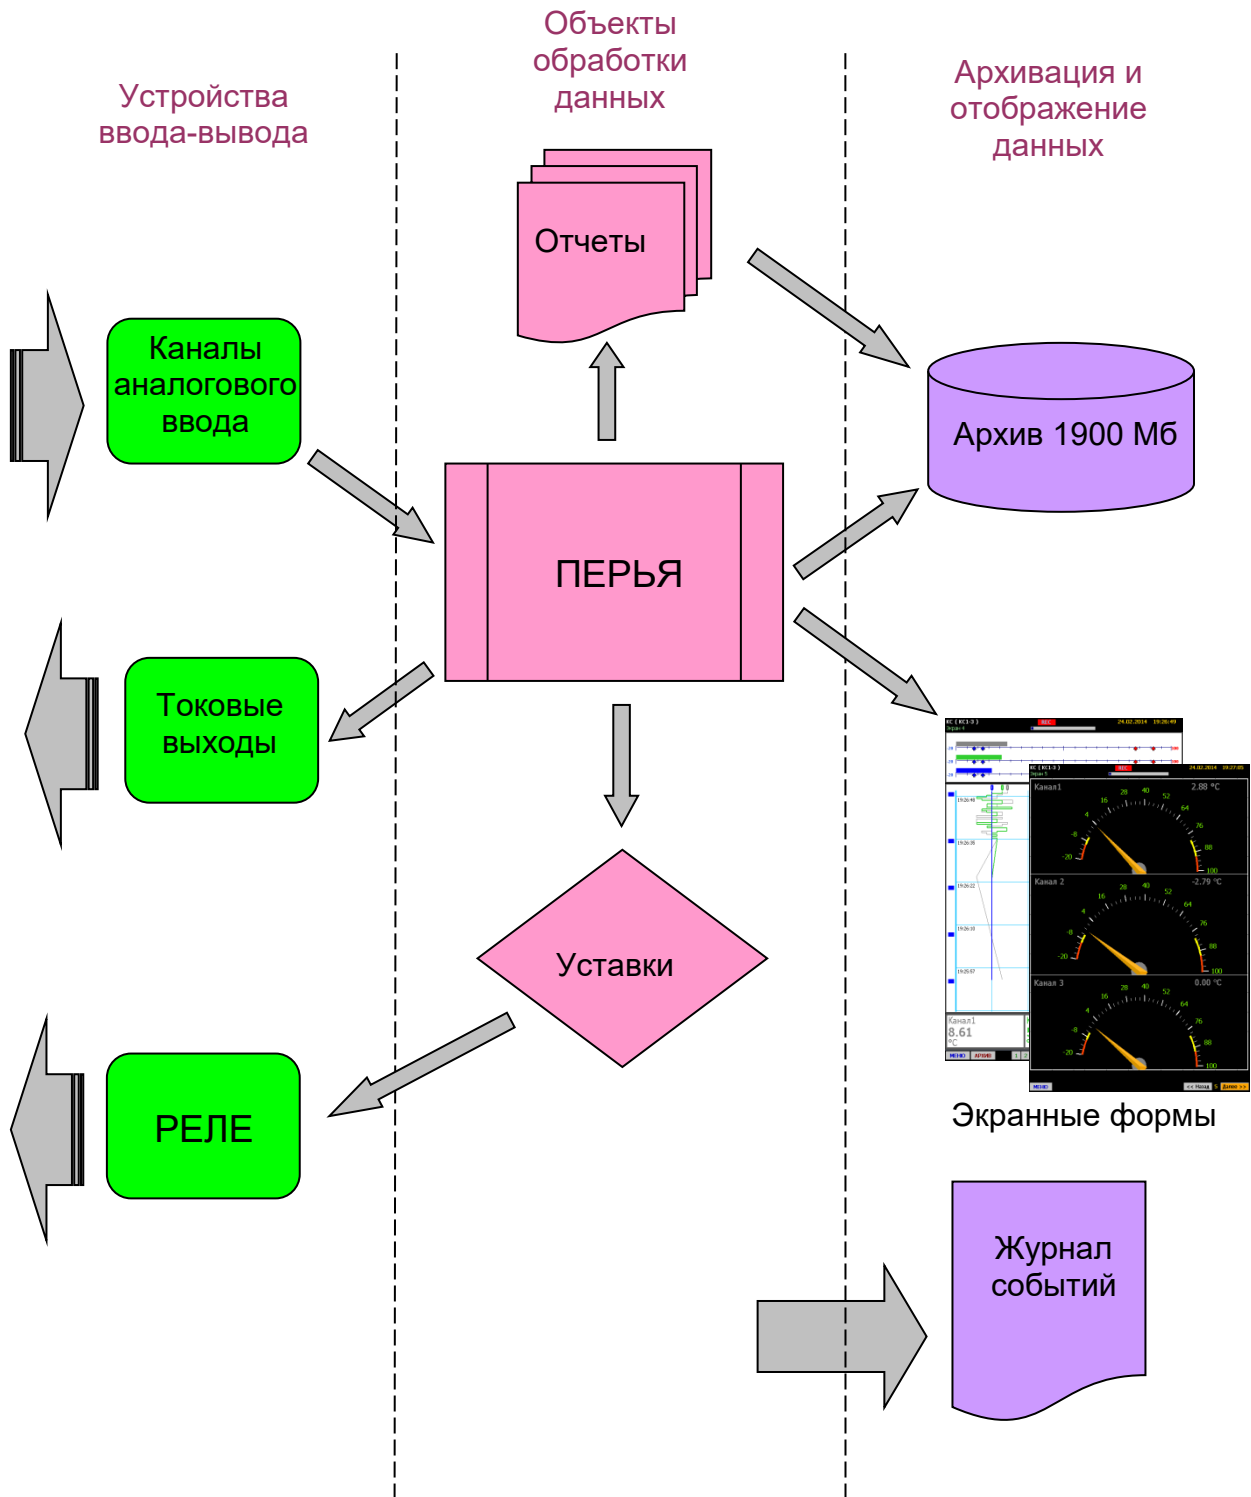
Устройства ввода-вывода

Объекты обработки данных

Архивация и отображение данных

Отчеты

Каналы аналогового ввода

Архив 1900 Мб

ПЕРЬЯ

Токовые выходы

Канал 1

Канал 2

Канал 3

Уставки

РЕЛЕ

Экранные формы

Журнал событий